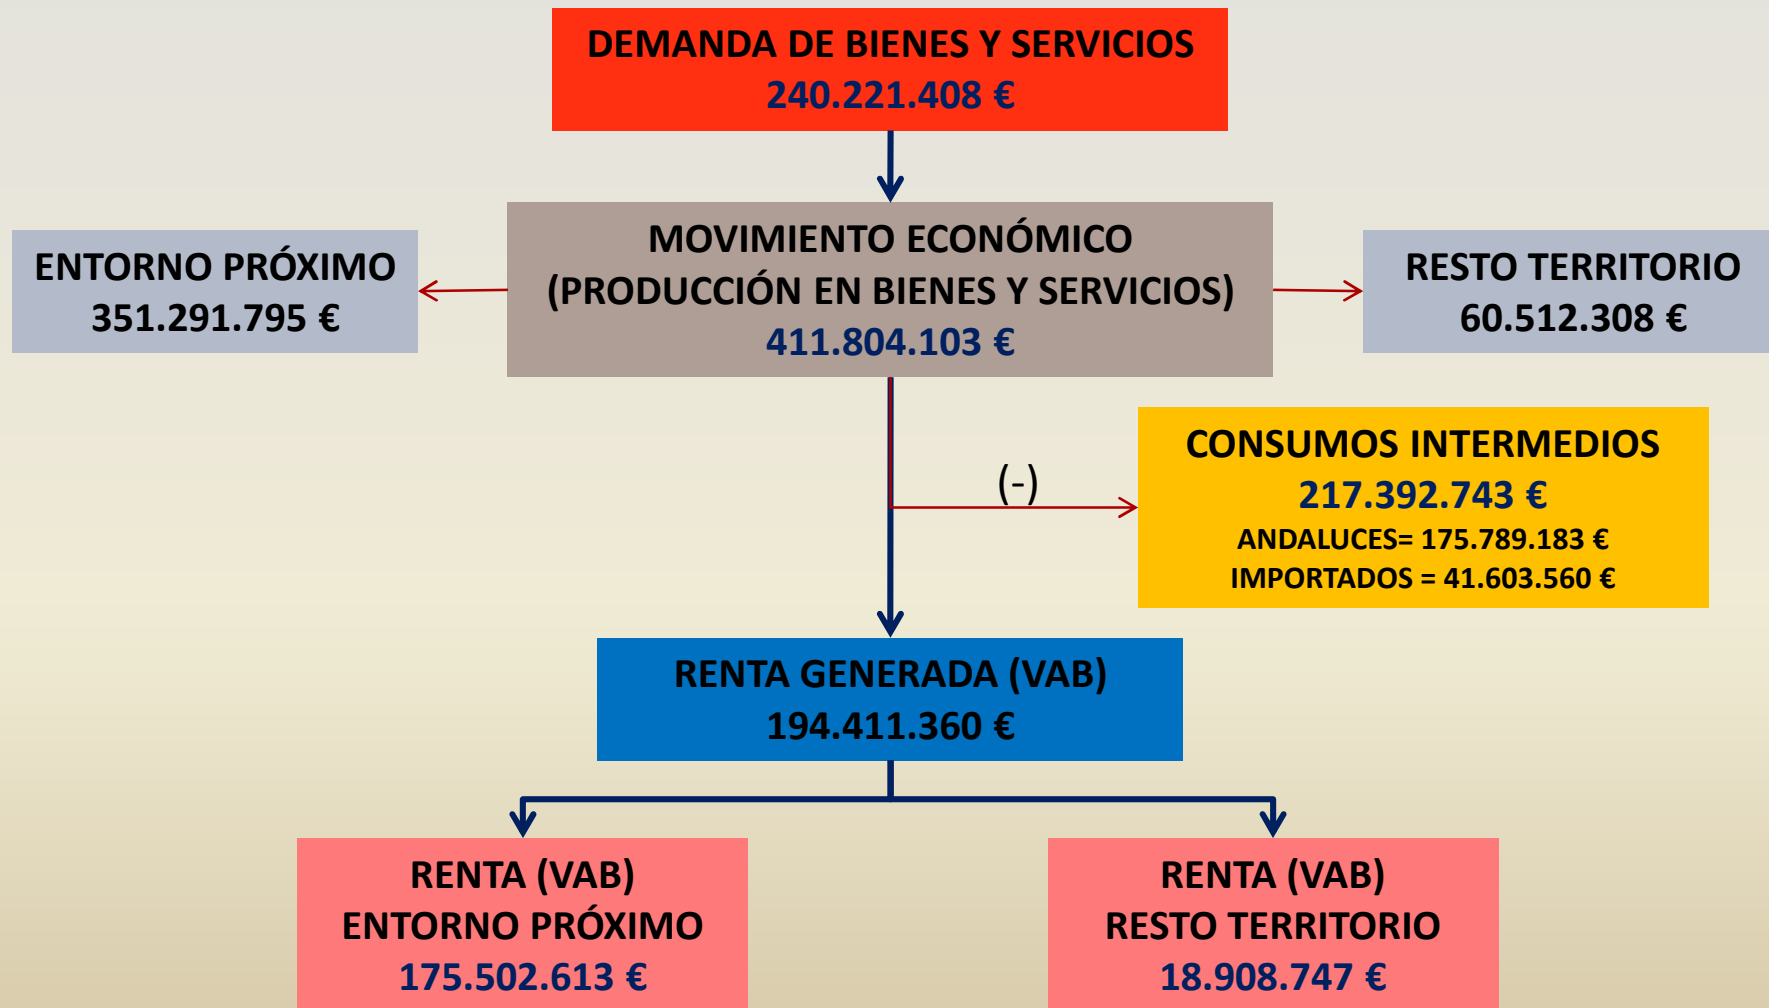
DEMANDA DE BIENES Y SERVICIOS
240.221.408 €

ENTORNO PRÓXIMO
351.291.795 €

MOVIMIENTO ECONÓMICO
(PRODUCCIÓN EN BIENES Y SERVICIOS)
411.804.103 €

RESTO TERRITORIO
60.512.308 €

(-)

CONSUMOS INTERMEDIOS
217.392.743 €
ANDALUCES= 175.789.183 €
IMPORTADOS = 41.603.560 €

RENTA GENERADA (VAB)
194.411.360 €

RENTA (VAB)
ENTORNO PRÓXIMO
175.502.613 €

RENTA (VAB)
RESTO TERRITORIO
18.908.747 €